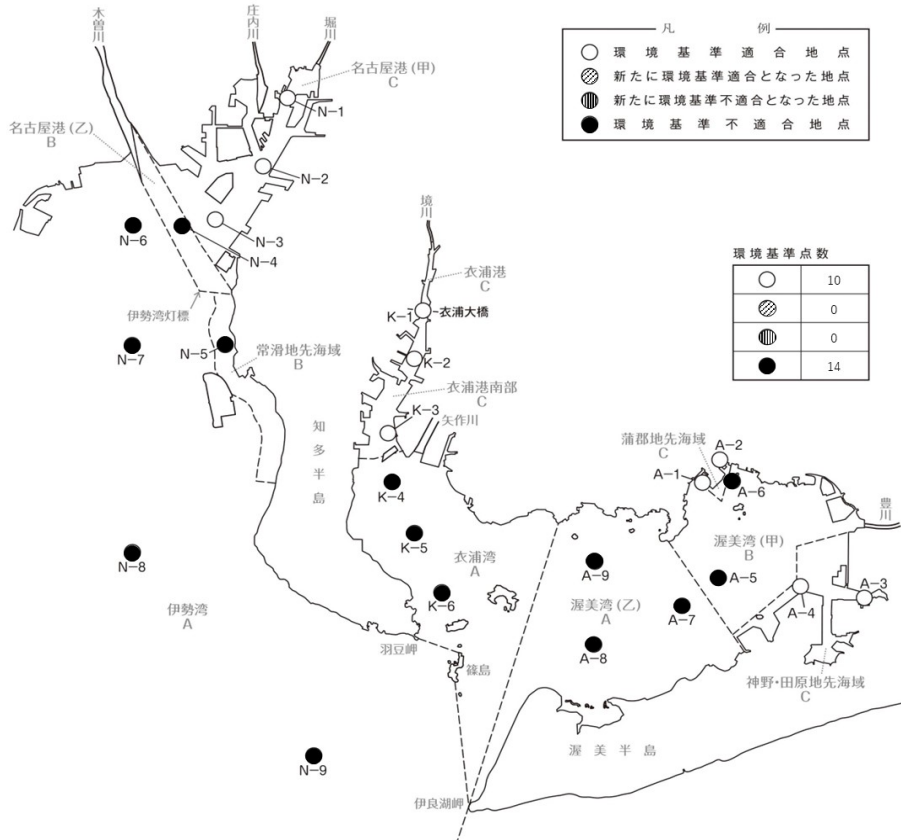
木曽川
庄内川
堀川

凡例
環境基準適合地点
新たに環境基準適合となった地点
新たに環境基準不適合となった地点
環境基準不適合地点

名古屋港(甲)
C
N−1
名古屋港(乙)
B
N−2
N−6
N−3
N−4
境川
環境基準点数

| | |
|---|---|
| ○ | 10 |
| ◎ | 0 |
| ◍ | 0 |
| ● | 14 |

衣浦港
C
K−1
衣浦大橋
伊勢湾灯標
N−7
N−5
常滑地先海域
B
K−2
衣浦港南部
C
K−3
矢作川
知多半島
蒲郡地先海域
C
A−2
A−1
A−6
豊川
K−4
渥美湾(甲)
B
K−5
N−8
衣浦湾
A
A−9
A−5
A−3
伊勢湾
A
K−6
渥美湾(乙)
A
A−7
A−4
羽豆岬
篠島
A−8
神野・田原地先海域
C
渥美半島
N−9
伊良湖岬